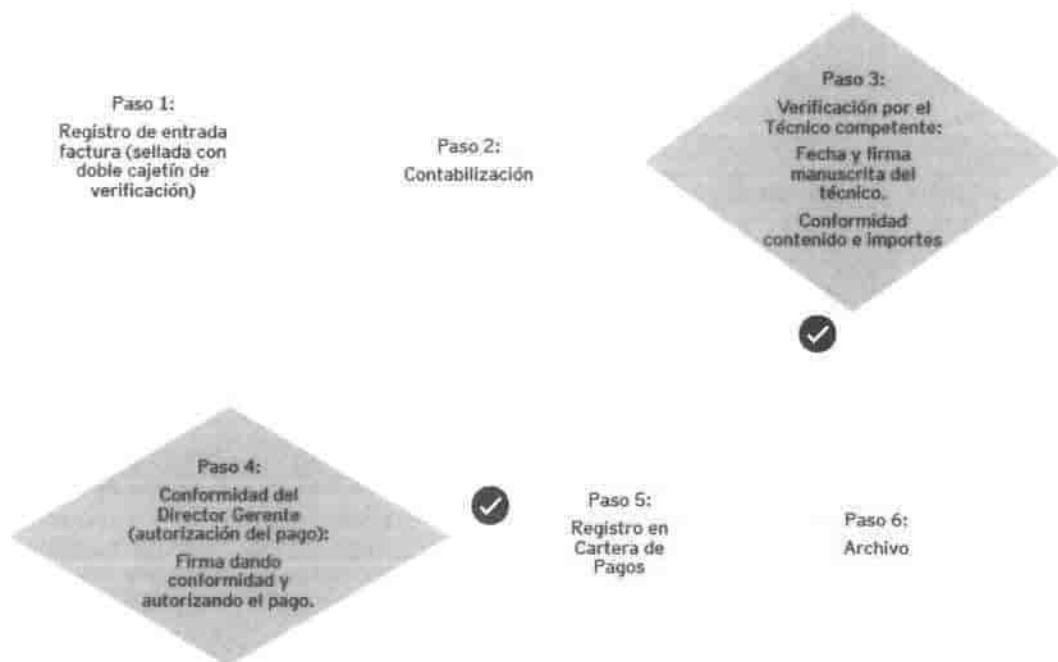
Paso 1:
Registro de entrada factura (sellada con doble cajetín de verificación)

Paso 2:
Contabilización

Paso 3:
Verificación por el Técnico competente:
Fecha y firma manuscrita del técnico.
Conformidad contenido e importes

Paso 4:
Conformidad del Director Gerente (autorización del pago):
Firma dando conformidad y autorizando el pago.

Paso 5:
Registro en Cartera de Pagos

Paso 6:
Archivo